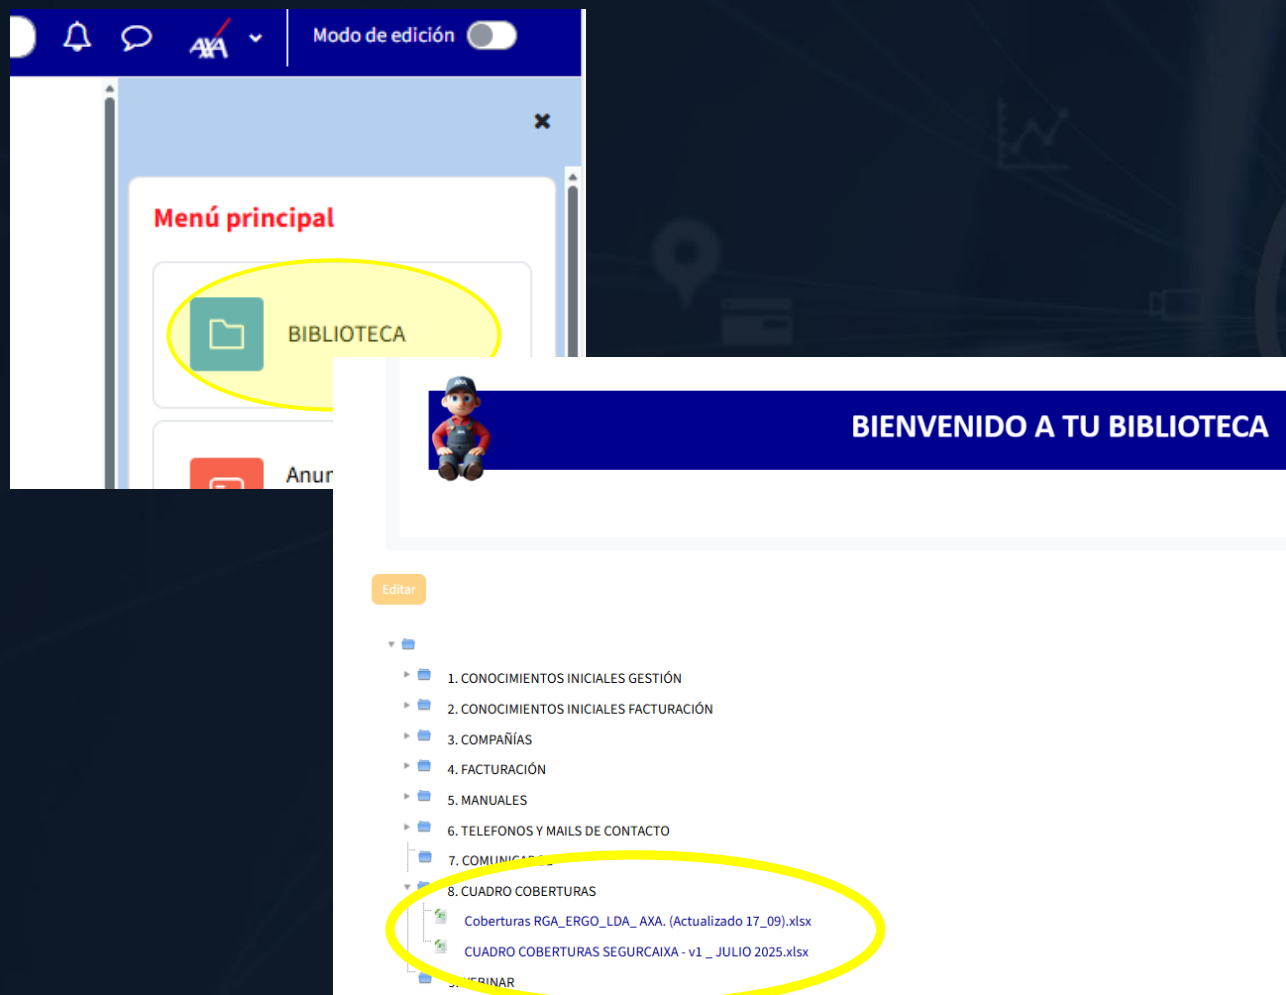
AXA

Modo de edición

Menú principal

BIBLIOTECA

Anur

BIENVENIDO A TU BIBLIOTECA

Editar

1. CONOCIMIENTOS INICIALES GESTIÓN

2. CONOCIMIENTOS INICIALES FACTURACIÓN

3. COMPAÑÍAS

4. FACTURACIÓN

5. MANUALES

6. TELEFONOS Y MAILS DE CONTACTO

7. COMUNICA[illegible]

8. CUADRO COBERTURAS

Coberturas RGA_ERGO_LDA_ AXA. (Actualizado 17_09).xlsx

CUADRO COBERTURAS SEGURCAIXA - v1 _ JULIO 2025.xlsx

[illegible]EBINAR